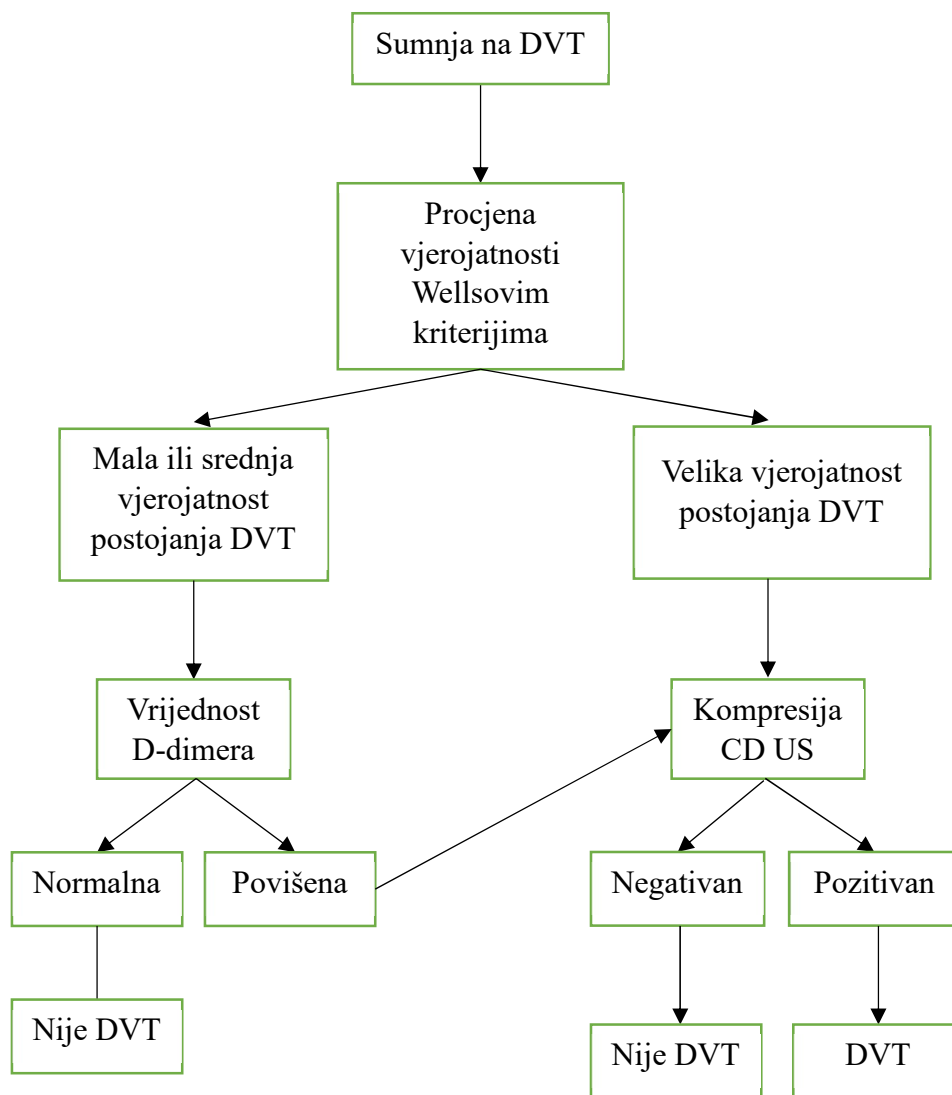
Sumnja na DVT

Procjena vjerojatnosti Wellsovim kriterijima

Mala ili srednja vjerojatnost postojanja DVT

Velika vjerojatnost postojanja DVT

Vrijednost D-dimera

Kompresija CD US

Normalna

Povišena

Negativan

Pozitivan

Nije DVT

Nije DVT

DVT